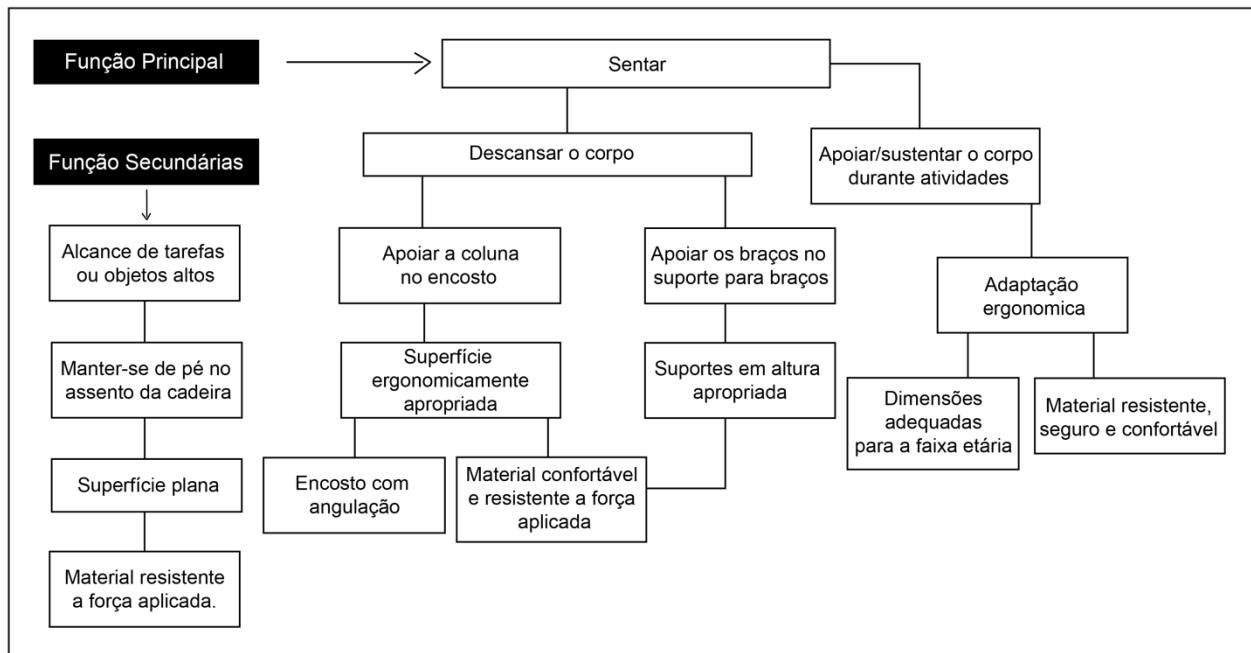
Função Principal

Sentar

Função Secundárias

Descansar o corpo

Apoiar/sustentar o corpo durante atividades

Alcance de tarefas ou objetos altos

Manter-se de pé no assento da cadeira

Superfície plana

Material resistente a força aplicada.

Apoiar a coluna no encosto

Superfície ergonomicamente apropriada

Encosto com angulação

Material confortável e resistente a força aplicada

Apoiar os braços no suporte para braços

Suportes em altura apropriada

Adaptação ergonomica

Dimensões adequadas para a faixa etária

Material resistente, seguro e confortável